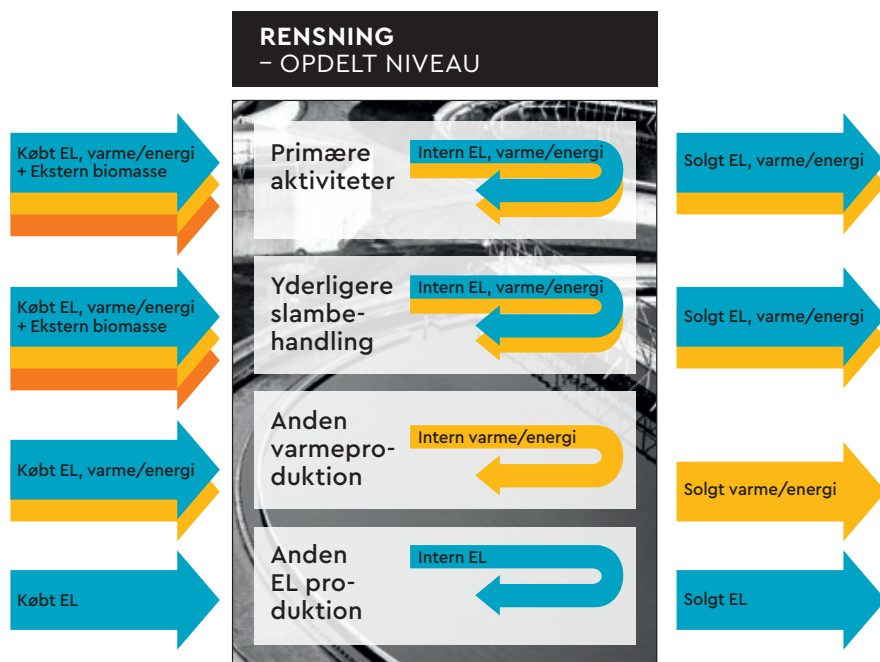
RENSNING
– OPDELT NIVEAU

Købt EL, varme/energi + Ekstern biomasse

Primære aktiviteter

Intern EL, varme/energi

Solgt EL, varme/energi

Købt EL, varme/energi + Ekstern biomasse

Yderligere slambehandling

Intern EL, varme/energi

Solgt EL, varme/energi

Købt EL, varme/energi

Anden varmeproduktion

Intern varme/energi

Solgt varme/energi

Købt EL

Anden EL produktion

Intern EL

Solgt EL